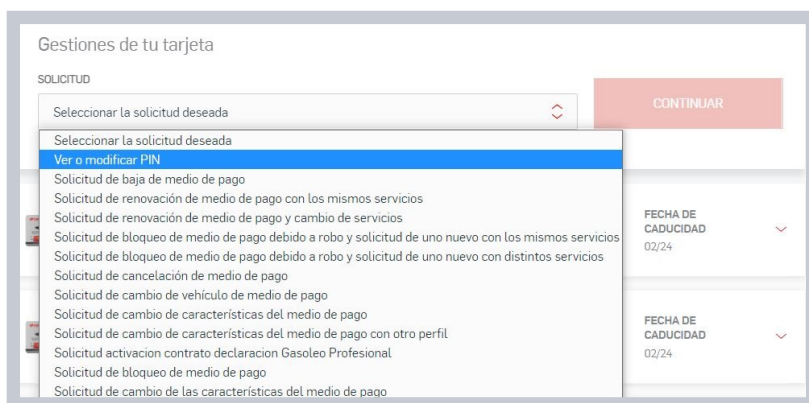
Gestiones de tu tarjeta

SOLICITUD

Seleccionar la solicitud deseada

CONTINUAR

Seleccionar la solicitud deseada
Ver o modificar PIN
Solicitud de baja de medio de pago
Solicitud de renovación de medio de pago con los mismos servicios
Solicitud de renovación de medio de pago y cambio de servicios
Solicitud de bloqueo de medio de pago debido a robo y solicitud de uno nuevo con los mismos servicios
Solicitud de bloqueo de medio de pago debido a robo y solicitud de uno nuevo con distintos servicios
Solicitud de cancelación de medio de pago
Solicitud de cambio de vehículo de medio de pago
Solicitud de cambio de características del medio de pago
Solicitud de cambio de características del medio de pago con otro perfil
Solicitud activacion contrato declaracion Gasoleo Profesional
Solicitud de bloqueo de medio de pago
Solicitud de cambio de las características del medio de pago

FECHA DE CADUCIDAD
02/24

FECHA DE CADUCIDAD
02/24